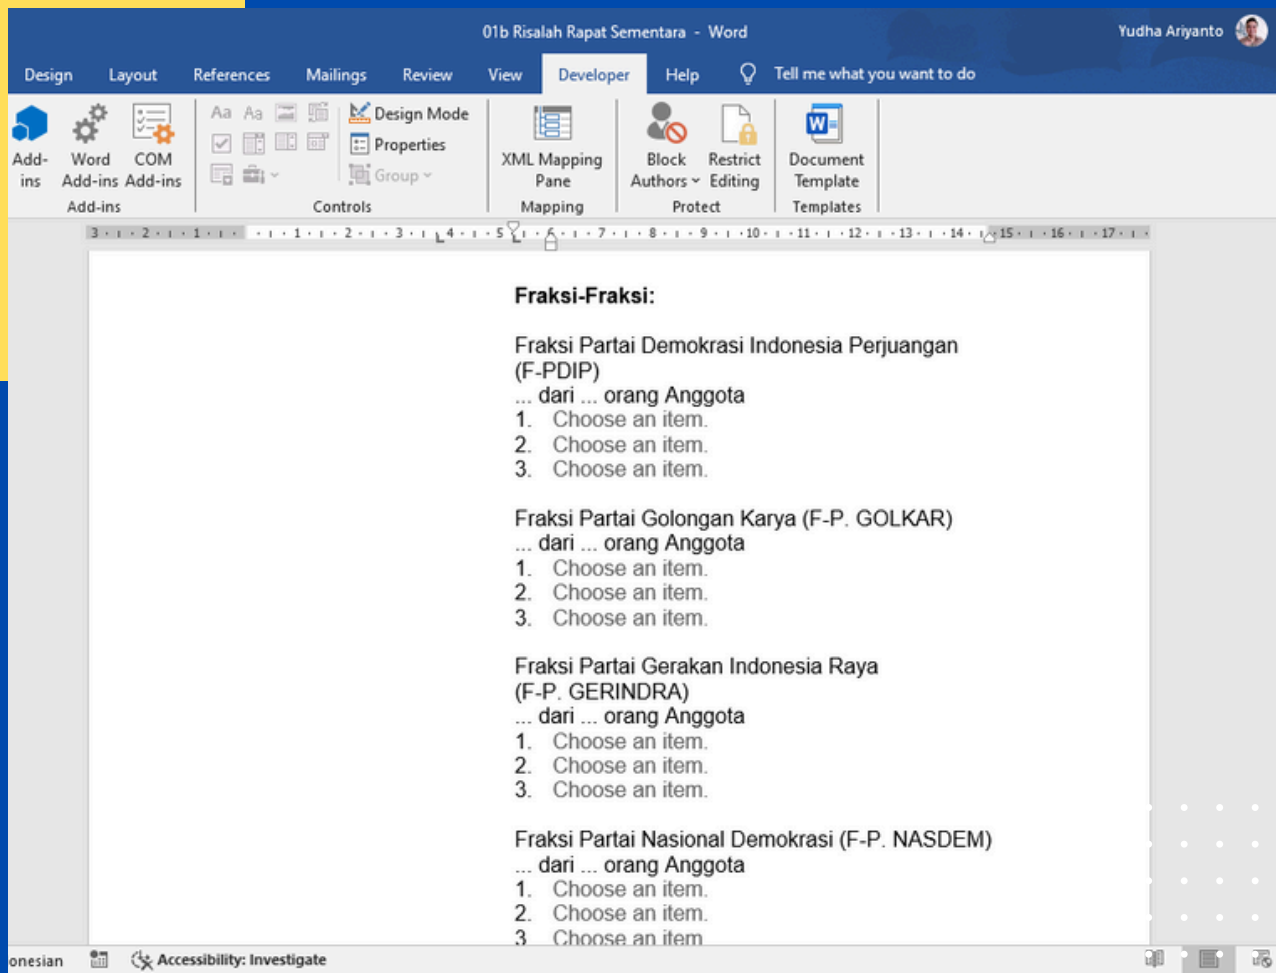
01b Risalah Rapat Sementara - Word

Yudha Ariyanto

Design Layout References Mailings Review View Developer Help Tell me what you want to do

Add-ins Word Add-ins COM Add-ins
Add-ins

Design Mode
Properties
Group
Controls

XML Mapping Pane
Mapping

Block Authors Restrict Editing
Protect

Document Template
Templates

3 · 2 · 1 · 1 · 2 · 3 · 4 · 5 · 6 · 7 · 8 · 9 · 10 · 11 · 12 · 13 · 14 · 15 · 16 · 17

**Fraksi-Fraksi:**

Fraksi Partai Demokrasi Indonesia Perjuangan (F-PDIP)
... dari ... orang Anggota
1. Choose an item.
2. Choose an item.
3. Choose an item.

Fraksi Partai Golongan Karya (F-P. GOLKAR)
... dari ... orang Anggota
1. Choose an item.
2. Choose an item.
3. Choose an item.

Fraksi Partai Gerakan Indonesia Raya (F-P. GERINDRA)
... dari ... orang Anggota
1. Choose an item.
2. Choose an item.
3. Choose an item.

Fraksi Partai Nasional Demokrasi (F-P. NASDEM)
... dari ... orang Anggota
1. Choose an item.
2. Choose an item.
3. Choose an item

onesian Accessibility: Investigate